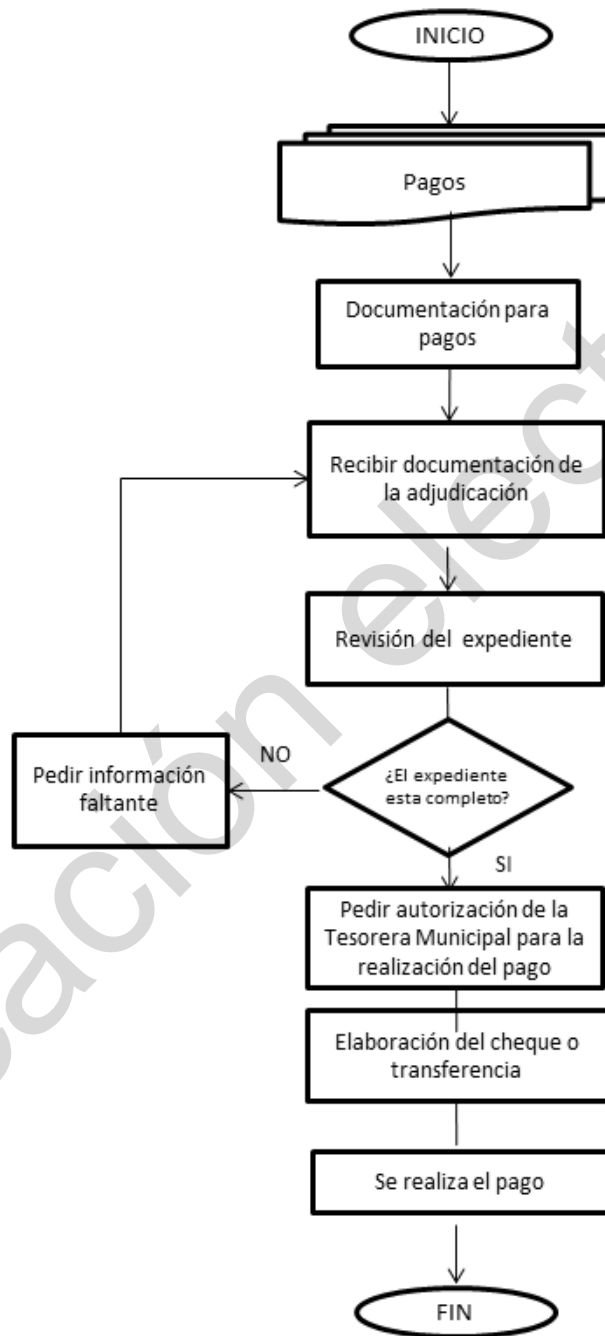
INICIO

Pagos

Documentación para pagos

Recibir documentación de la adjudicación

Revisión del expediente

¿El expediente esta completo?

NO

Pedir información faltante

SI

Pedir autorización de la Tesorera Municipal para la realización del pago

Elaboración del cheque o transferencia

Se realiza el pago

FIN

ación elect